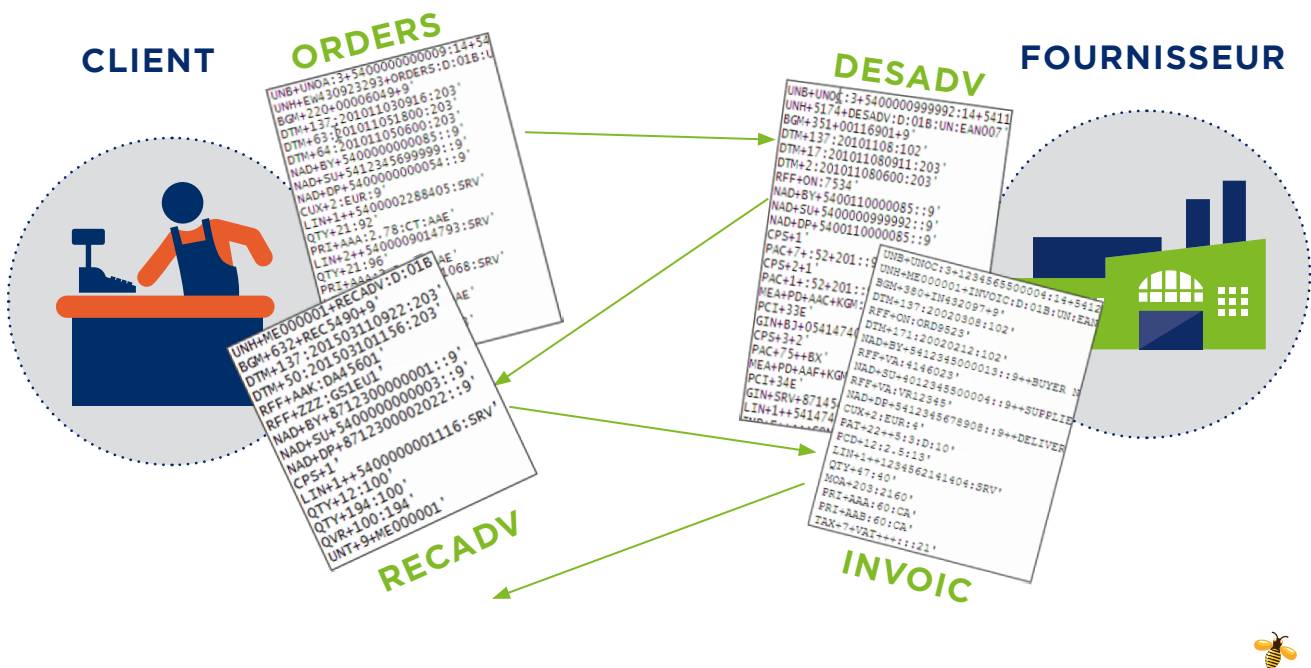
CLIENT

ORDERS

UNB+UNOA:3+5400000000009:14+54
UNH+EW430923293+ORDERS:D:01B:U
BGM+220+00006049+9'
DTM+137:201011030916:203'
DTM+63:201011051800:203'
DTM+64:201011050600:203'
NAD+BY+5400000000085::9'
NAD+SU+5412345699999::9'
NAD+DP+5400000000054::9'
CUX+2:EUR:9'
LIN+1++5400002288405:SRV'
QTY+21:92'
PRI+AAA:2.78:CT:AAE'
LIN+2++5400009014793:SRV'
QTY+21:96'
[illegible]1068:SRV'
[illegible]AE'

DESADV

UNB+UNOC:3+5400000999992:14+5411
UNH+5174+DESADV:D:01B:UN:EAN007
BGM+351+00116901+9'
DTM+137:201011108:102'
DTM+17:201011080911:203'
DTM+2:201011080600:203'
RFF+ON:7534'
NAD+BY+5400110000085::9'
NAD+SU+5400000999992::9'
NAD+DP+5400110000085::9'
CPS+1'
PAC+7++52+201::9
CPS+2+1'
PAC+1++52+201::
MEA+PD+AAC+KGM
PCI+33E'
GIN+BJ+0541474
CPS+3+2'
PAC+75++BX'
MEA+PD+AAF+KGM
PCI+34E'
GIN+SRV+87145
LIN+1++541474

FOURNISSEUR

UNH+ME000001+RECADV:D:01B
BGM+632+REC5490+9'
DTM+137:201503110922:203'
DTM+50:201503101156:203'
RFF+AAK:DA45601'
RFF+ZZZ:GS1EU1'
NAD+BY+8712300000001::9'
NAD+SU+5400000000003::9'
NAD+DP+8712300002022::9'
CPS+1'
LIN+1++5400000001116:SRV'
QTY+12:100'
QTY+194:100'
QVR+100:194'
UNT+9+ME000001'

RECADV

UNB+UNOC:3+1234565500004:14+5412
UNH+ME000001+INVOIC:D:01B:UN:EAN
BGM+380+IN432097+9'
DTM+137:20020308:102'
RFF+ON:ORD9523'
DTM+171:20020212:102'
NAD+BY+5412345000013::9++BUYER N
RFF+VA:4146023'
NAD+SU+4012345500004::9++SUPPLIE
RFF+VA:VR12345'
NAD+DP+5412345678908::9++DELIVER
CUX+2:EUR:4'
PAT+22++5:3:D:10'
PCD+12:2.5:13'
LIN+1++1234562141404:SRV'
QTY+47:40'
MOA+203:2160'
PRI+AAA:60:CA'
PRI+AAB:60:CA'
TAX+7+VAT+++::21'

INVOIC